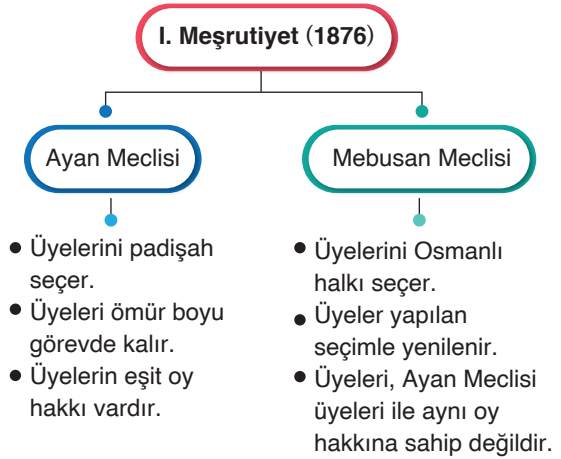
I. Meşrutiyet (1876)

Ayan Meclisi

- Üyelerini padişah seçer.
- Üyeleri ömür boyu görevde kalır.
- Üyelerin eşit oy hakkı vardır.

Mebusan Meclisi

- Üyelerini Osmanlı halkı seçer.
- Üyeler yapılan seçimle yenilenir.
- Üyeleri, Ayan Meclisi üyeleri ile aynı oy hakkına sahip değildir.